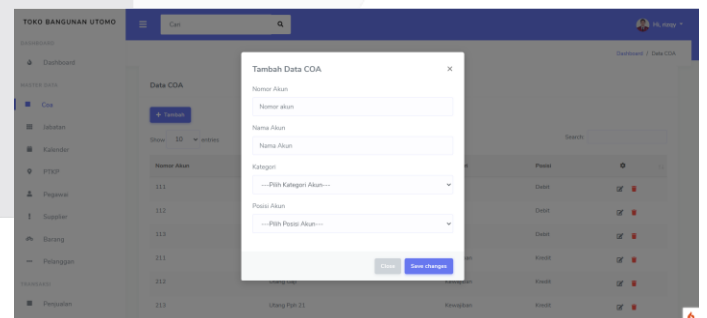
TOKO BANGUNAN UTOMO

Cari

Hi, Angy

DASHBOARD

Dashboard

MASTER DATA

Coa

Jabatan

Kalender

PTKP

Pegawai

Supplier

Barang

Pelanggan

TRANSAKSI

Penjualan

Dashboard / Data COA

Data COA

+ Tambah

Show 10 entries

Search:

| Nomor Akun | | | Posisi | |
|---|---|---|---|---|
| 111 | | | Debit | |
| 112 | | | Debit | |
| 113 | | | Debit | |
| 211 | | Kewajiban | Kredit | |
| 212 | Utang Gaji | Kewajiban | Kredit | |
| 213 | Utang Pph 21 | Kewajiban | Kredit | |

Tambah Data COA

×

Nomor Akun

Nomor akun

Nama Akun

Nama Akun

Kategori

---Pilih Kategori Akun---

Posisi Akun

---Pilih Posisi Akun---

Close

Save changes